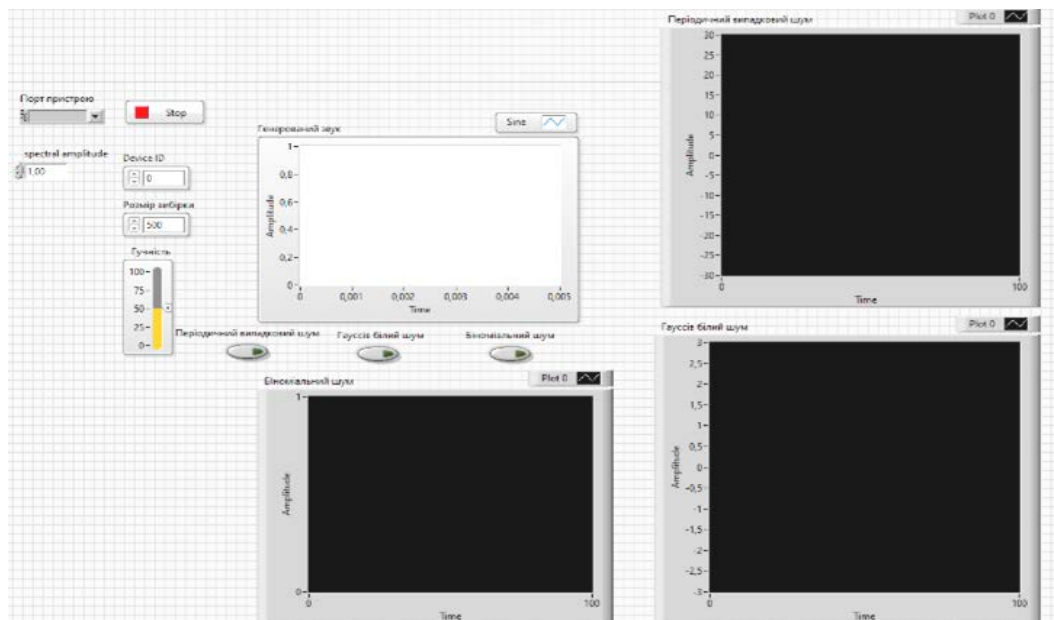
Порт пристрою

Stop

spectral amplitude
1,00

Device ID
0

Розмір вибірки
500

Гучність
100
75
50
25
0

Генерований звук
Sine
1
0,8
0,6
0,4
0,2
0
Amplitude
0
0,001
0,002
0,003
0,004
0,005
Time

Періодичний випадковий шум
Гауссів білий шум
Біноміальний шум

Біноміальний шум
Plot 0
1
0
Amplitude
0
100
Time

Періодичний випадковий шум
Plot 0
30
25
20
15
10
5
0
-5
-10
-15
-20
-25
-30
Amplitude
0
100
Time

Гауссів білий шум
Plot 0
3
2,5
2
1,5
1
0,5
0
-0,5
-1
-1,5
-2
-2,5
-3
Amplitude
0
100
Time